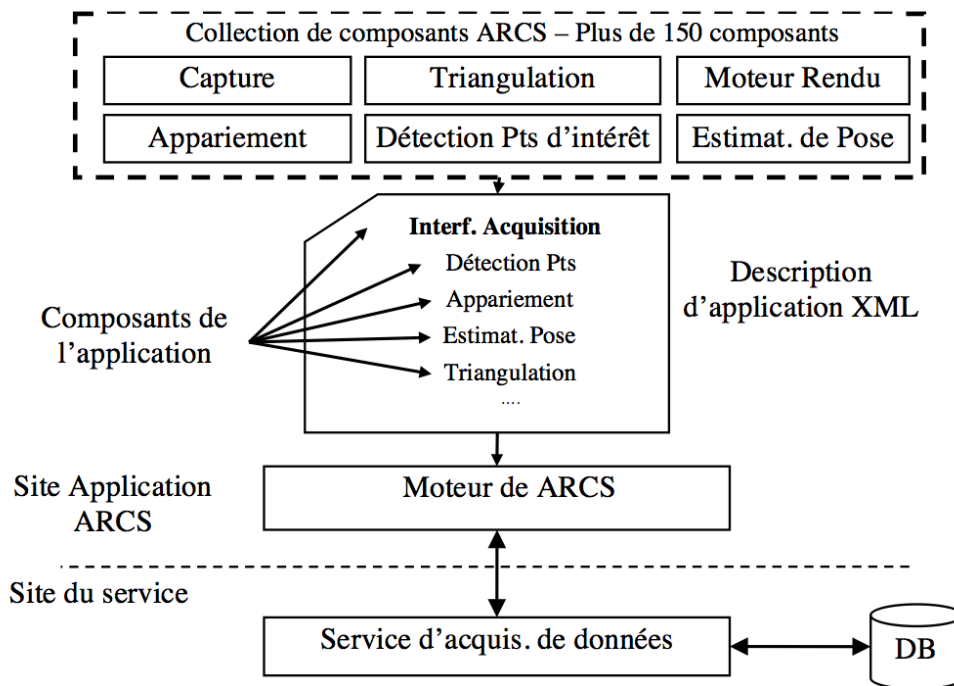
Collection de composants ARCS – Plus de 150 composants

Capture

Triangulation

Moteur Rendu

Appariement

Détection Pts d'intérêt

Estimat. de Pose

Interf. Acquisition
Détection Pts
Appariement
Estimat. Pose
Triangulation
....

Composants de l'application

Description d'application XML

Site Application ARCS

Moteur de ARCS

Site du service

Service d'acquis. de données

DB